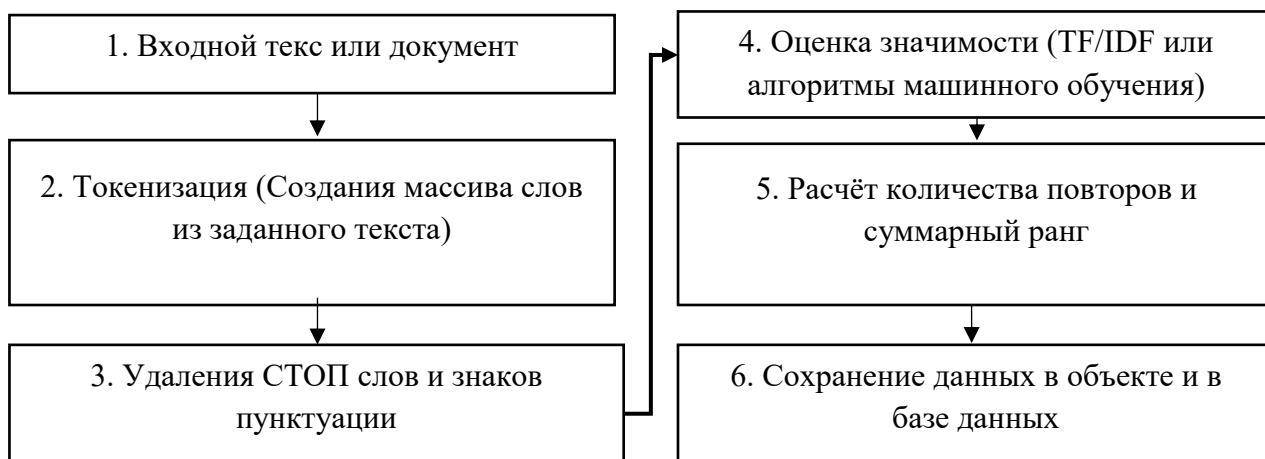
1. Входной текс или документ

2. Токенизация (Создания массива слов из заданного текста)

3. Удаления СТОП слов и знаков пунктуации

4. Оценка значимости (TF/IDF или алгоритмы машинного обучения)

5. Расчёт количества повторов и суммарный ранг

6. Сохранение данных в объекте и в базе данных